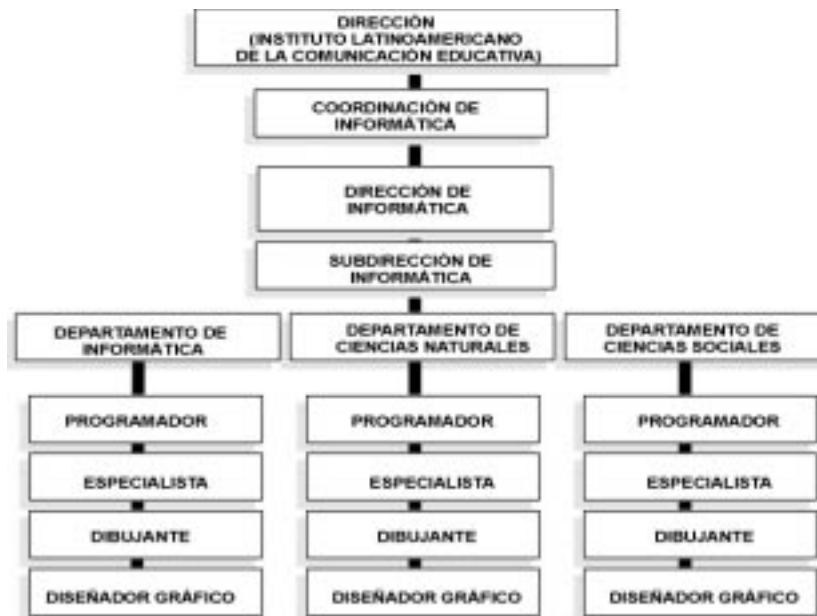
DIRECCIÓN
(INSTITUTO LATINOAMERICANO
DE LA COMUNICACIÓN EDUCATIVA)

COORDINACIÓN DE
INFORMÁTICA

DIRECCIÓN DE
INFORMÁTICA

SUBDIRECCIÓN DE
INFORMÁTICA

DEPARTAMENTO DE
INFORMÁTICA

PROGRAMADOR

ESPECIALISTA

DIBUJANTE

DISEÑADOR GRÁFICO

DEPARTAMENTO DE
CIENCIAS NATURALES

PROGRAMADOR

ESPECIALISTA

DIBUJANTE

DISEÑADOR GRÁFICO

DEPARTAMENTO DE
CIENCIAS SOCIALES

PROGRAMADOR

ESPECIALISTA

DIBUJANTE

DISEÑADOR GRÁFICO